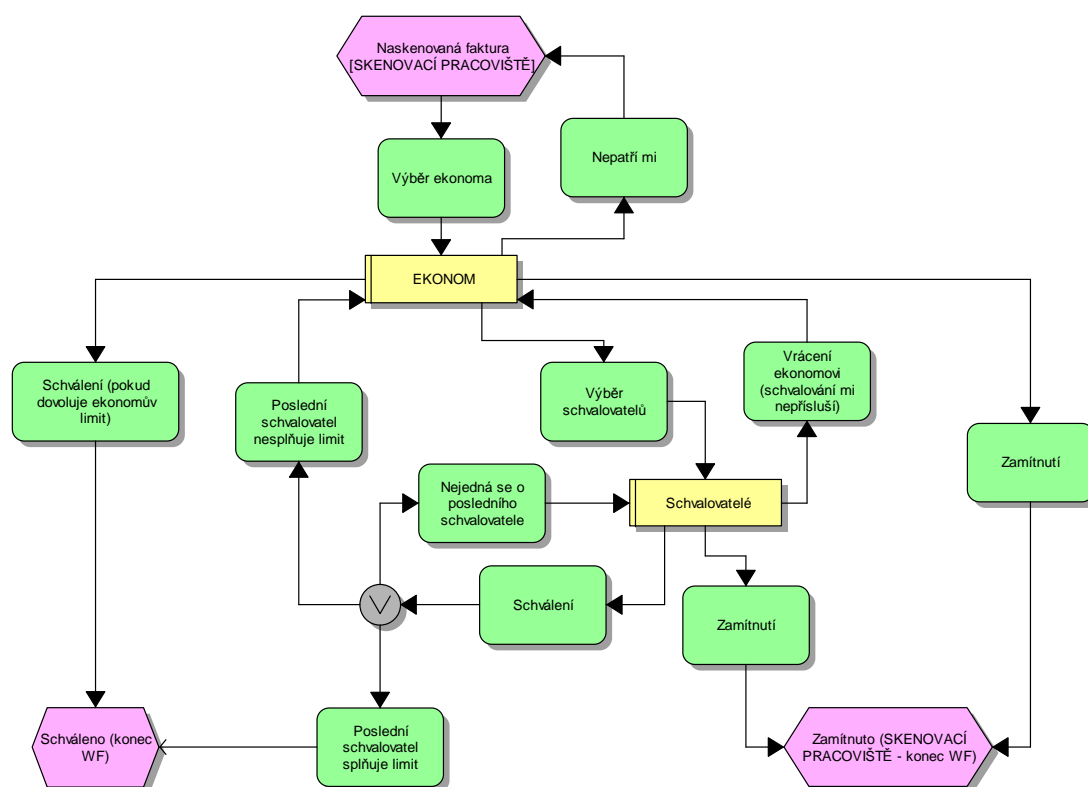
Naskenovaná faktura [SKENOVACÍ PRACOVIŠTĚ]

Výběr ekonoma

Nepatří mi

EKONOM

Schválení (pokud dovoluje ekonomův limit)

Poslední schvalovatel nesplňuje limit

Výběr schvalovatelů

Vrácení ekonomovi (schvalování mi nepřísluší)

Zamítnutí

Nejedná se o posledního schvalovatele

Schvalovatelé

Schválení

Zamítnutí

Schváleno (konec WF)

Poslední schvalovatel splňuje limit

Zamítnuto (SKENOVACÍ PRACOVIŠTĚ - konec WF)